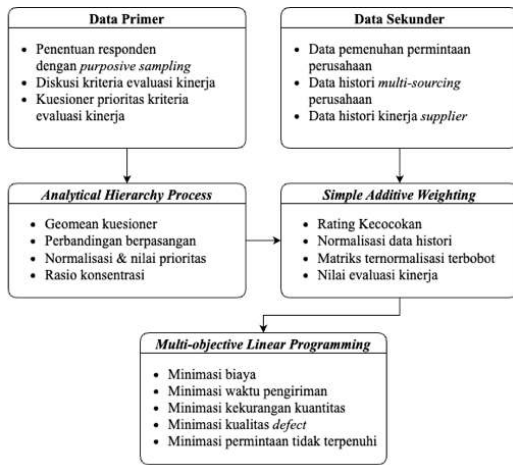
Data Primer

- Penentuan responden dengan purposive sampling
- Diskusi kriteria evaluasi kinerja
- Kuesioner prioritas kriteria evaluasi kinerja

Data Sekunder

- Data pemenuhan permintaan perusahaan
- Data histori multi-sourcing perusahaan
- Data histori kinerja supplier

Analytical Hierarchy Process

- Geomean kuesioner
- Perbandingan berpasangan
- Normalisasi & nilai prioritas
- Rasio konsentrasi

Simple Additive Weighting

- Rating Kecocokan
- Normalisasi data histori
- Matriks ternormalisasi terbobot
- Nilai evaluasi kinerja

Multi-objective Linear Programming

- Minimasi biaya
- Minimasi waktu pengiriman
- Minimasi kekurangan kuantitas
- Minimasi kualitas defect
- Minimasi permintaan tidak terpenuhi